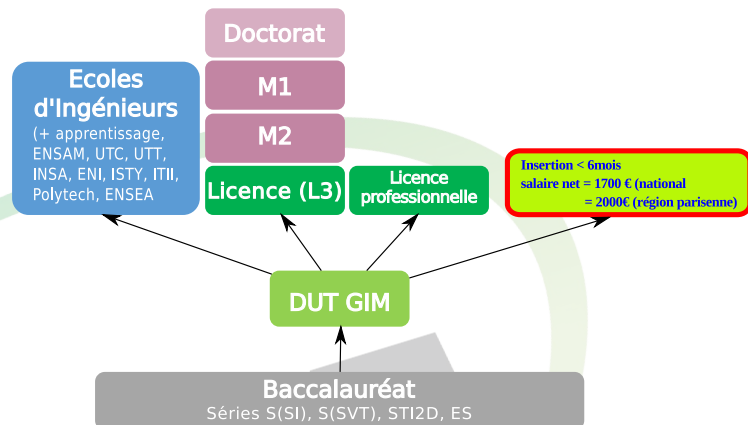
Doctorat

M1

M2

Ecoles d'Ingénieurs
(+ apprentissage, ENSAM, UTC, UTT, INSA, ENI, ISTY, ITII, Polytech, ENSEA

Licence (L3)

Licence professionnelle

Insertion < 6mois
salaire net = 1700 € (national
= 2000€ (région parisenne)

DUT GIM

Baccalauréat
Séries S(SI), S(SVT), STI2D, ES